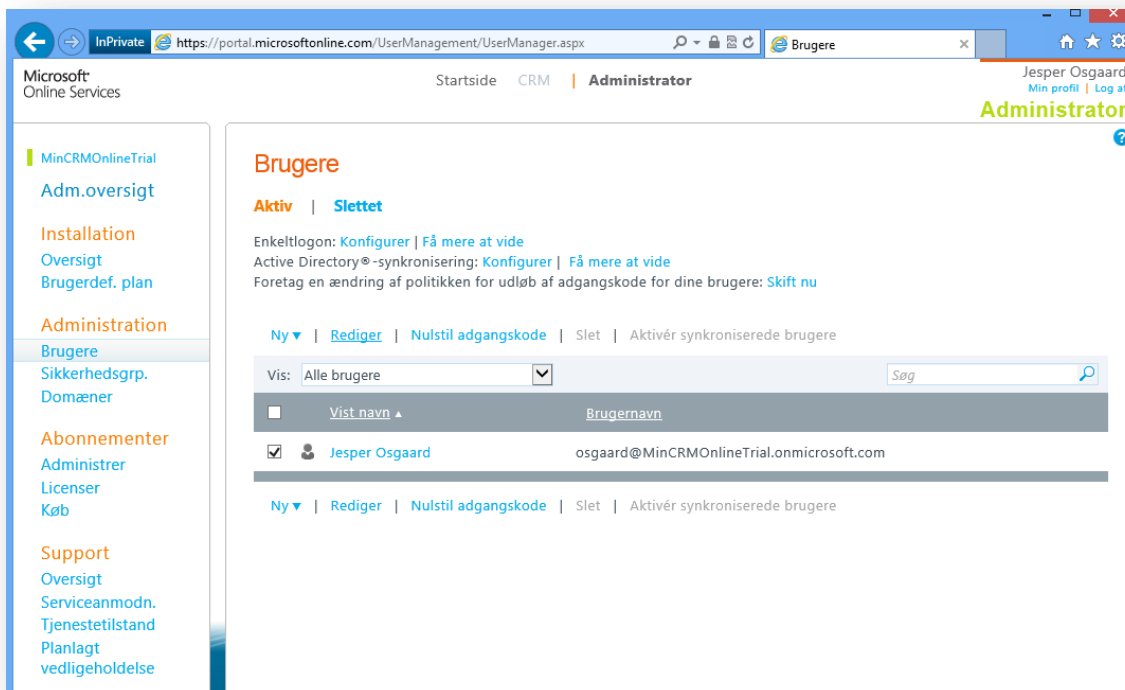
InPrivate https://portal.microsoftonline.com/UserManagement/UserManager.aspx

Brugere

Microsoft Online Services

Startside CRM | Administrator

Jesper Osgaard
Min profil | Log a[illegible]
Administrator

MinCRMOnlineTrial
Adm.oversigt

Installation
Oversigt
Brugerdef. plan

Administration
Brugere
Sikkerhedsgrp.
Domæner

Abonnementer
Administrer
Licenser
Køb

Support
Oversigt
Serviceanmodn.
Tjenestetilstand
Planlagt vedligeholdelse

Brugere

Aktiv | Slettet

Enkeltlogon: Konfigurer | Få mere at vide
Active Directory®-synkronisering: Konfigurer | Få mere at vide
Foretag en ændring af politikken for udløb af adgangskode for dine brugere: Skift nu

Ny ▾ | Rediger | Nulstil adgangskode | Slet | Aktivér synkroniserede brugere

Vis: Alle brugere

Søg

| | Vist navn ▲ | Brugernavn |
|---|---|---|
| ☑ | Jesper Osgaard | osgaard@MinCRMOnlineTrial.onmicrosoft.com |

Ny ▾ | Rediger | Nulstil adgangskode | Slet | Aktivér synkroniserede brugere